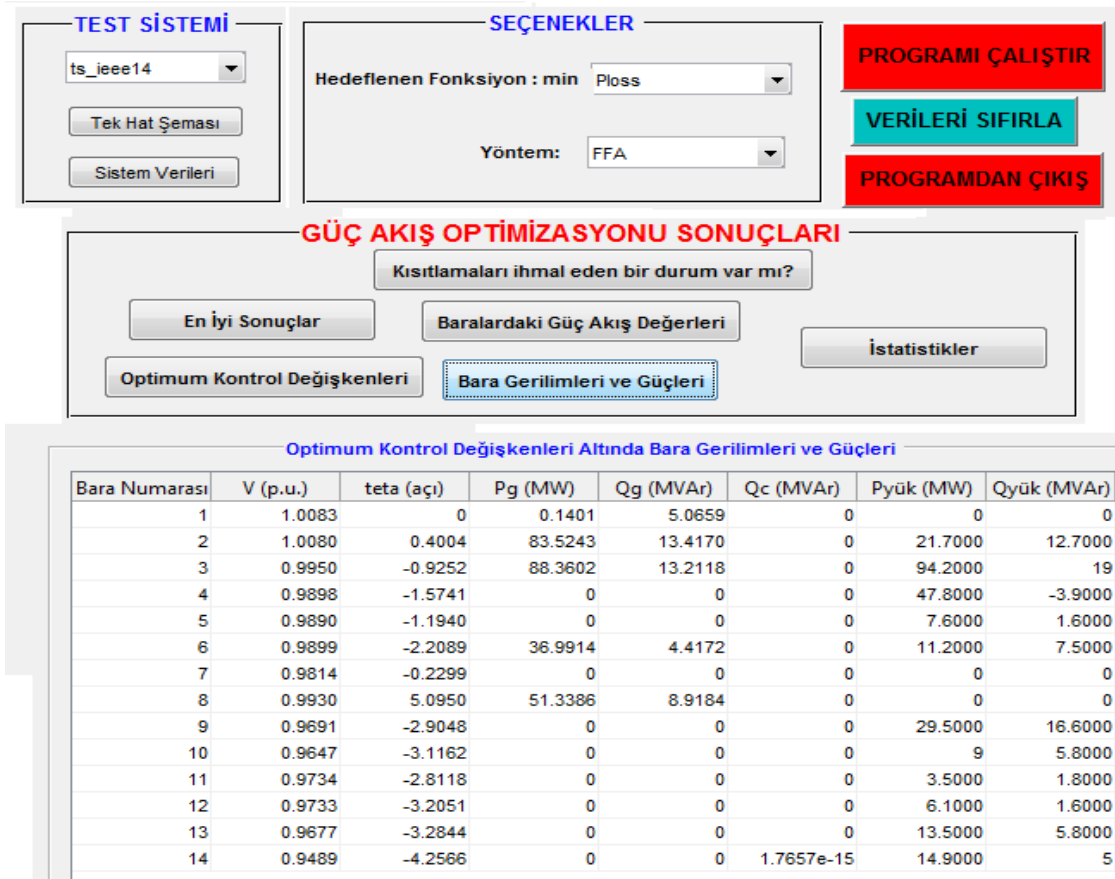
TEST SİSTEMİ

ts_ieee14

Tek Hat Şeması

Sistem Verileri

SEÇENEKLER

Hedeflenen Fonksiyon : min Ploss

Yöntem: FFA

PROGRAMI ÇALIŞTIR

VERİLERİ SIFIRLA

PROGRAMDAN ÇIKIŞ

GÜÇ AKIŞ OPTİMİZASYONU SONUÇLARI

Kısıtlamaları ihmal eden bir durum var mı?

En İyi Sonuçlar

Baralardaki Güç Akış Değerleri

İstatistikler

Optimum Kontrol Değişkenleri

Bara Gerilimleri ve Güçleri

Optimum Kontrol Değişkenleri Altında Bara Gerilimleri ve Güçleri

| Bara Numarası | V (p.u.) | teta (açı) | Pg (MW) | Qg (MVAr) | Qc (MVAr) | Pyük (MW) | Qyük (MVAr) |
|---|---|---|---|---|---|---|---|
| 1 | 1.0083 | 0 | 0.1401 | 5.0659 | 0 | 0 | 0 |
| 2 | 1.0080 | 0.4004 | 83.5243 | 13.4170 | 0 | 21.7000 | 12.7000 |
| 3 | 0.9950 | -0.9252 | 88.3602 | 13.2118 | 0 | 94.2000 | 19 |
| 4 | 0.9898 | -1.5741 | 0 | 0 | 0 | 47.8000 | -3.9000 |
| 5 | 0.9890 | -1.1940 | 0 | 0 | 0 | 7.6000 | 1.6000 |
| 6 | 0.9899 | -2.2089 | 36.9914 | 4.4172 | 0 | 11.2000 | 7.5000 |
| 7 | 0.9814 | -0.2299 | 0 | 0 | 0 | 0 | 0 |
| 8 | 0.9930 | 5.0950 | 51.3386 | 8.9184 | 0 | 0 | 0 |
| 9 | 0.9691 | -2.9048 | 0 | 0 | 0 | 29.5000 | 16.6000 |
| 10 | 0.9647 | -3.1162 | 0 | 0 | 0 | 9 | 5.8000 |
| 11 | 0.9734 | -2.8118 | 0 | 0 | 0 | 3.5000 | 1.8000 |
| 12 | 0.9733 | -3.2051 | 0 | 0 | 0 | 6.1000 | 1.6000 |
| 13 | 0.9677 | -3.2844 | 0 | 0 | 0 | 13.5000 | 5.8000 |
| 14 | 0.9489 | -4.2566 | 0 | 0 | 1.7657e-15 | 14.9000 | 5 |